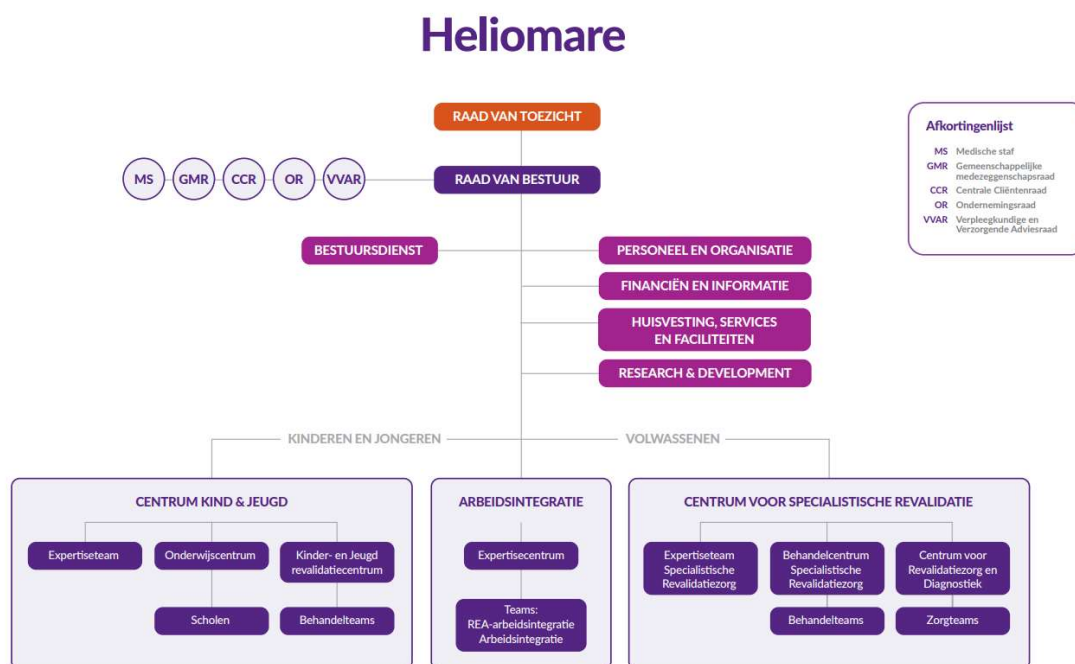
Heliomare

RAAD VAN TOEZICHT

MS GMR CCR OR VVAR

RAAD VAN BESTUUR

Afkortingenlijst
MS Medische staf
GMR Gemeenschappelijke medezeggenschapsraad
CCR Centrale Cliëntenraad
OR Ondernemingsraad
VVAR Verpleegkundige en Verzorgende Adviesraad

BESTUURSDIENST

PERSONEEL EN ORGANISATIE

FINANCIËN EN INFORMATIE

HUISVESTING, SERVICES EN FACILITEITEN

RESEARCH & DEVELOPMENT

KINDEREN EN JONGEREN

VOLWASSENEN

CENTRUM KIND & JEUGD

Expertiseteam

Onderwijscentrum

Kinder- en Jeugd revalidatiecentrum

Scholen

Behandelteams

ARBEIDSINTEGRATIE

Expertisecentrum

Teams: REA-arbeidsintegratie Arbeidsintegratie

CENTRUM VOOR SPECIALISTISCHE REVALIDATIE

Expertiseteam Specialistische Revalidatiezorg

Behandelcentrum Specialistische Revalidatiezorg

Centrum voor Revalidatiezorg en Diagnostiek

Behandelteams

Zorgteams